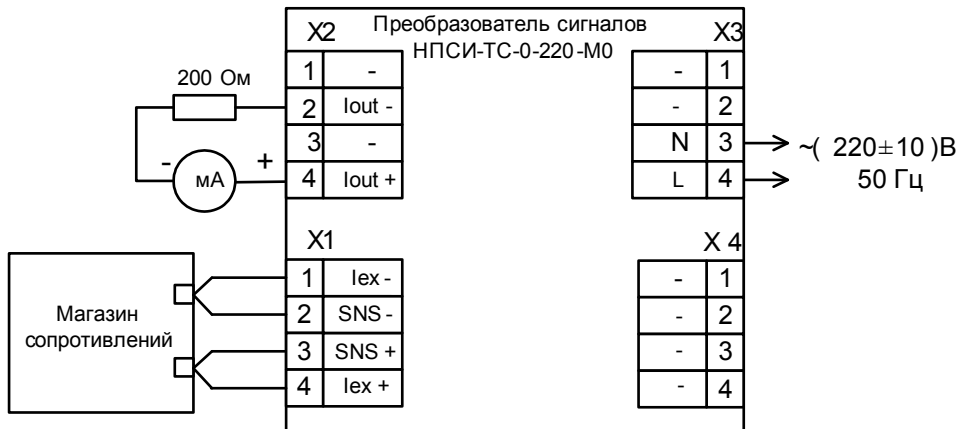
Преобразователь сигналов
НПСИ-ТС-0-220-М0

X2

| 1 | - |
|---|---|
| 2 | Iout - |
| 3 | - |
| 4 | Iout + |

200 Ом

- мА +

X3

| - | 1 |
|---|---|
| - | 2 |
| N | 3 |
| L | 4 |

~( 220±10 )В
50 Гц

X1

| 1 | Iex - |
|---|---|
| 2 | SNS - |
| 3 | SNS + |
| 4 | Iex + |

Магазин сопротивлений

X 4

| - | 1 |
|---|---|
| - | 2 |
| - | 3 |
| - | 4 |